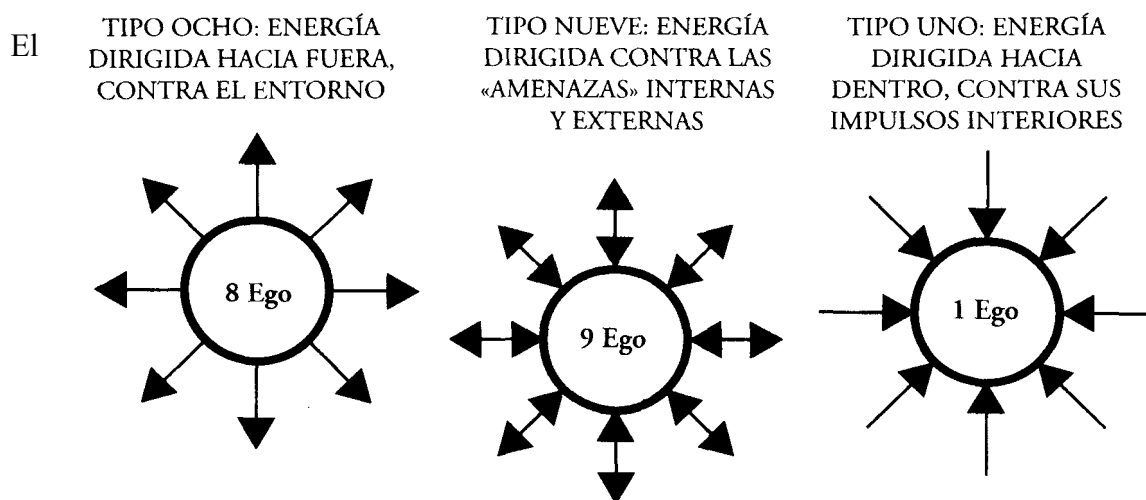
El

TIPO OCHO: ENERGÍA DIRIGIDA HACIA FUERA, CONTRA EL ENTORNO

8 Ego

TIPO NUEVE: ENERGÍA DIRIGIDA CONTRA LAS «AMENAZAS» INTERNAS Y EXTERNAS

9 Ego

TIPO UNO: ENERGÍA DIRIGIDA HACIA DENTRO, CONTRA SUS IMPULSOS INTERIORES

1 Ego